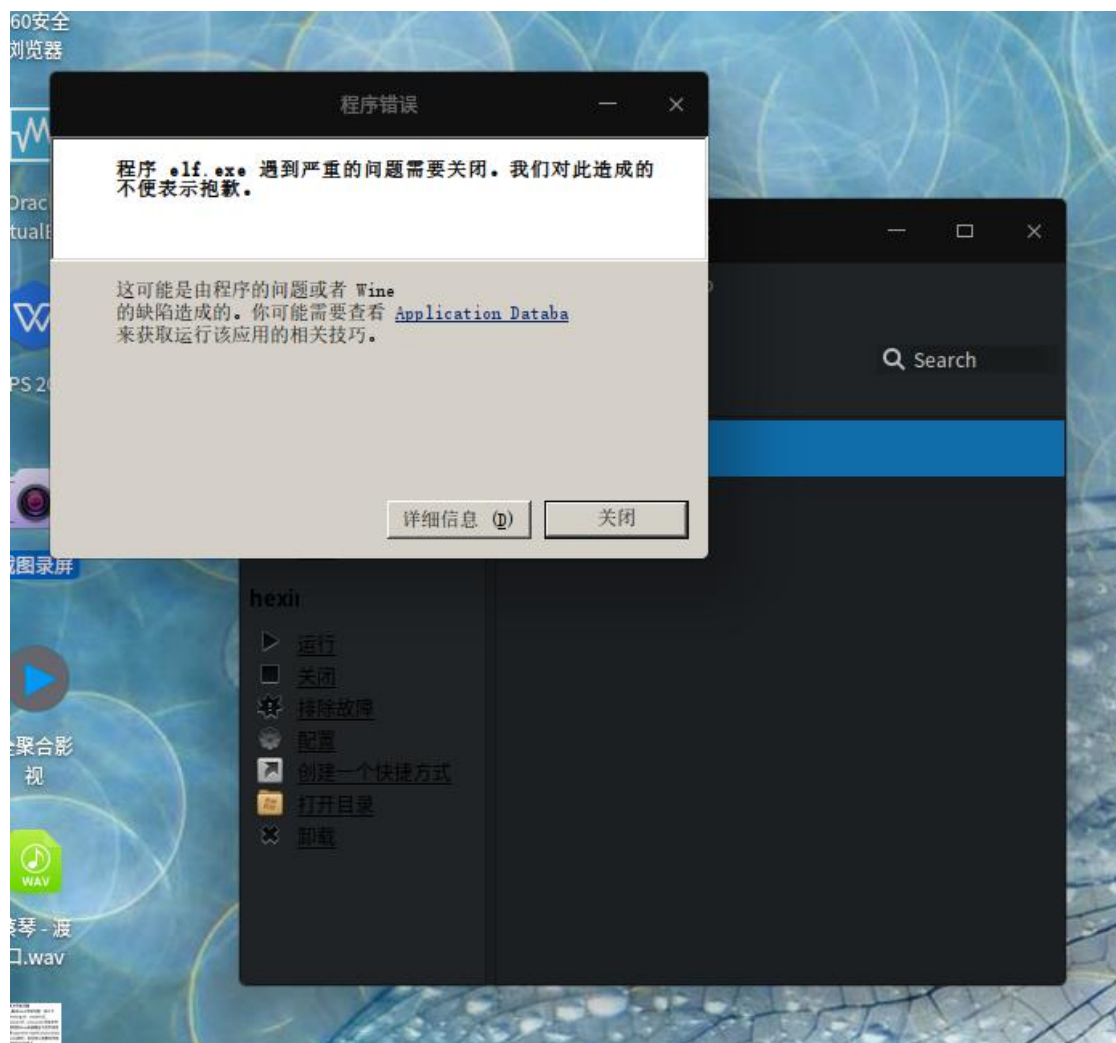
60安全
浏览器

Orac
tualE

PS 2

截图录屏

聚合影
视

琴 - 渡
口.wav

程序错误

程序 elf.exe 遇到严重的问题需要关闭。我们对此造成的不便表示抱歉。

这可能是由程序的问题或者 Wine 的缺陷造成的。你可能需要查看 Application Databa 来获取运行该应用的相关技巧。

详细信息 (D)
关闭

Search

hexi

运行
关闭
排除故障
配置
创建一个快捷方式
打开目录
卸载